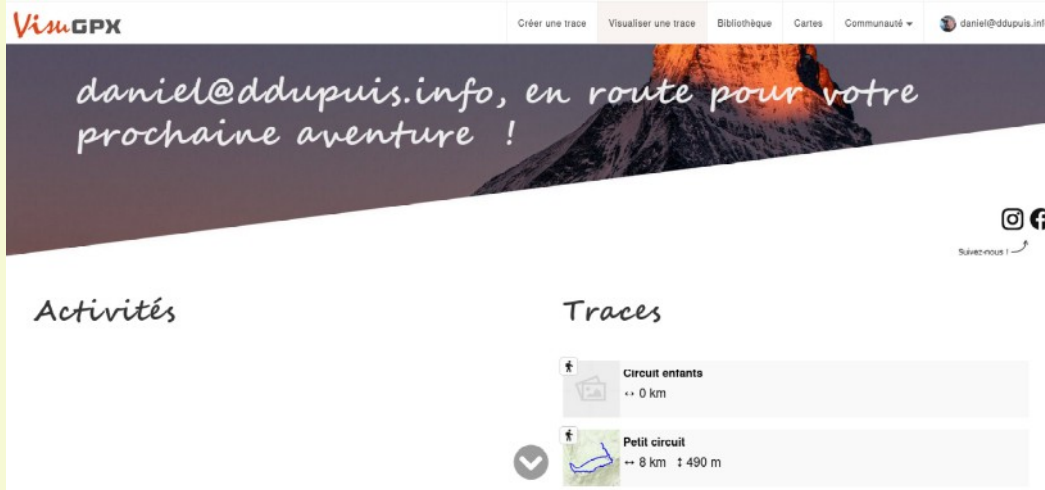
VisuGPX

Créer une trace Visualiser une trace Bibliothèque Cartes Communauté ▾ daniel@ddupuis.inf

daniel@ddupuis.info, en route pour votre prochaine aventure !

Suivez-nous !

Activités

Traces

Circuit enfants
↔ 0 km

Petit circuit
↔ 8 km ↕ 490 m